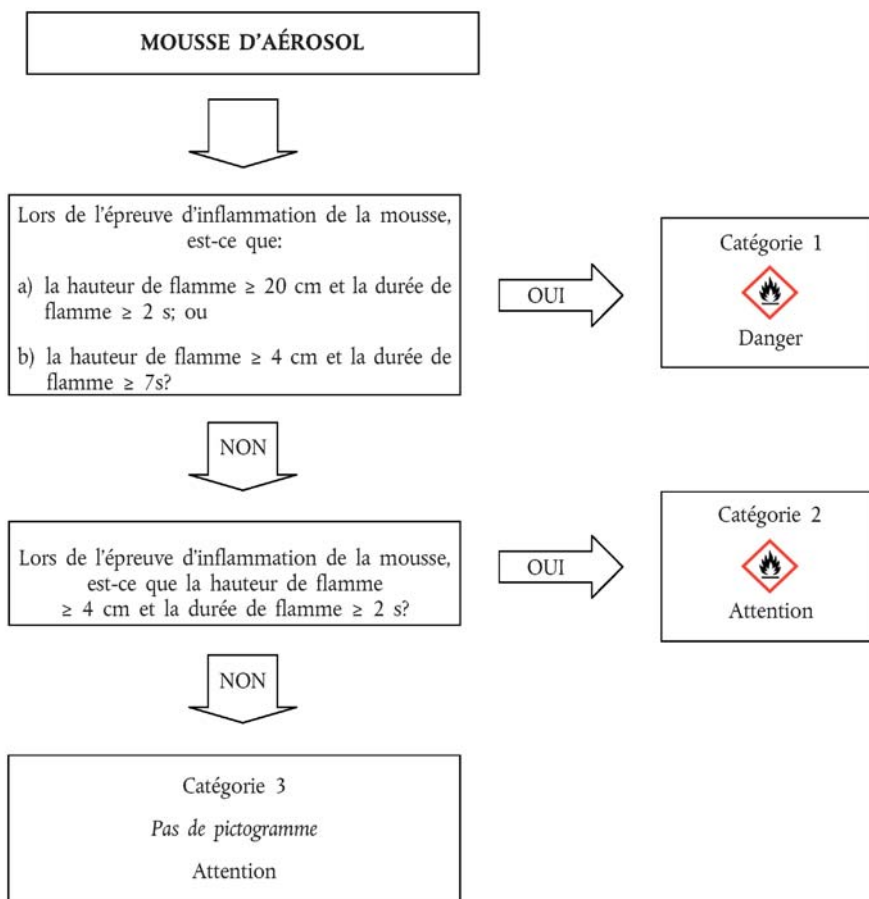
MOUSSE D'AÉROSOL

Lors de l'épreuve d'inflammation de la mousse, est-ce que:

a) la hauteur de flamme ≥ 20 cm et la durée de flamme ≥ 2 s; ou

b) la hauteur de flamme ≥ 4 cm et la durée de flamme ≥ 7s?

OUI

Catégorie 1

Danger

NON

Lors de l'épreuve d'inflammation de la mousse, est-ce que la hauteur de flamme ≥ 4 cm et la durée de flamme ≥ 2 s?

OUI

Catégorie 2

Attention

NON

Catégorie 3

*Pas de pictogramme*

Attention